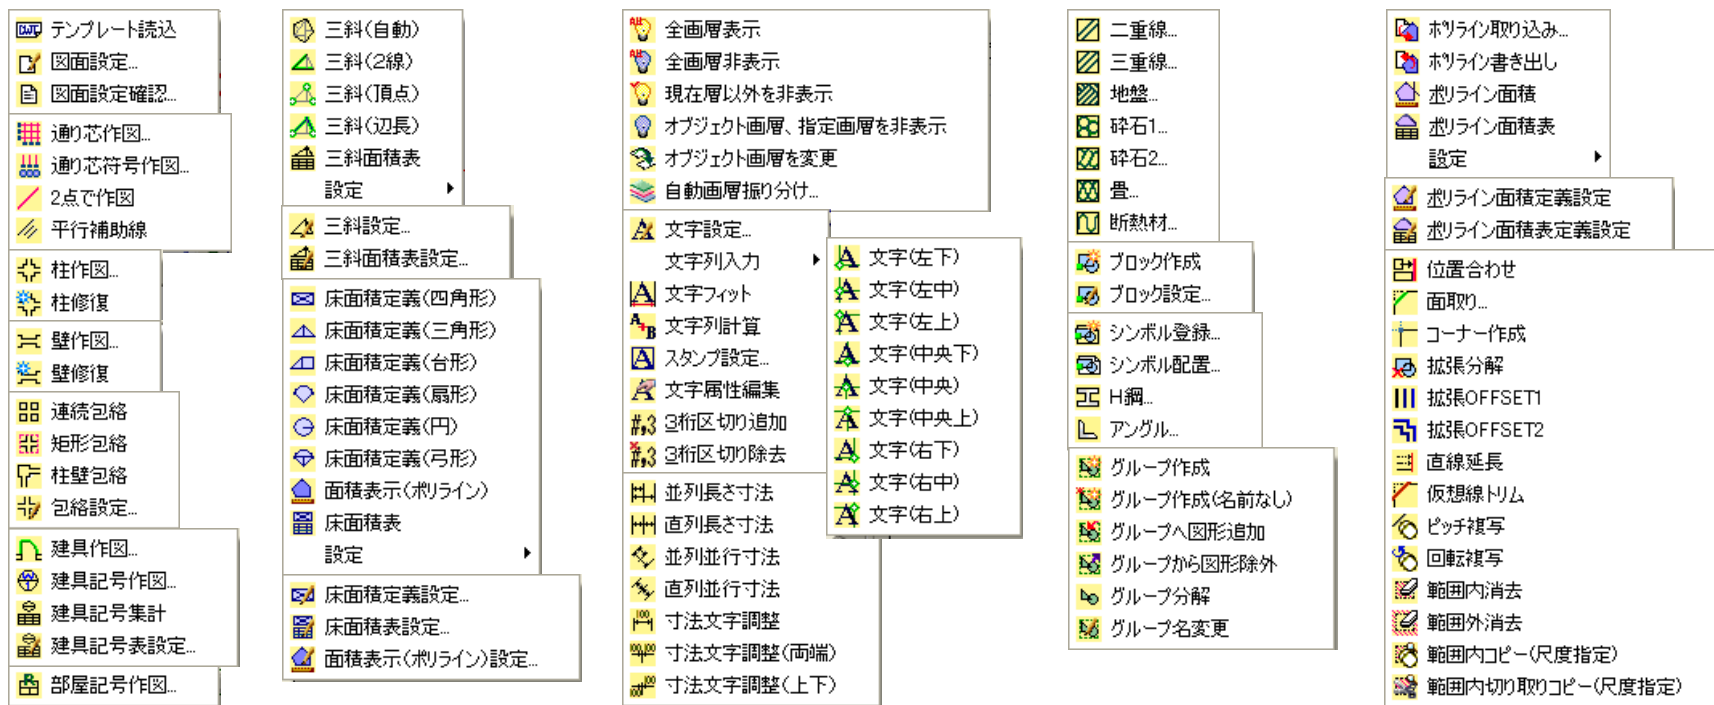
テンプレート読込
図面設定...
図面設定確認...

通り芯作図...
通り芯符号作図...
2点で作図
平行補助線

柱作図...
柱修復

壁作図...
壁修復

連続包絡
矩形包絡
柱壁包絡
包絡設定...

建具作図...
建具記号作図...
建具記号集計
建具記号表設定...

部屋記号作図...

三斜(自動)
三斜(2線)
三斜(頂点)
三斜(辺長)
三斜面積表
設定

三斜設定...
三斜面積表設定...

床面積定義(四角形)
床面積定義(三角形)
床面積定義(台形)
床面積定義(扇形)
床面積定義(円)
床面積定義(弓形)
面積表示(ポリライン)
床面積表
設定

床面積定義設定...
床面積表設定...
面積表示(ポリライン)設定...

全画層表示
全画層非表示
現在層以外を非表示
オブジェクト画層、指定画層を非表示
オブジェクト画層を変更
自動画層振り分け...

文字設定...
文字列入力
文字フィット
文字列計算
スタンプ設定...
文字属性編集
3桁区切り追加
3桁区切り除去

並列長さ寸法
直列長さ寸法
並列並行寸法
直列並行寸法
寸法文字調整
寸法文字調整(両端)
寸法文字調整(上下)

文字(左下)
文字(左中)
文字(左上)
文字(中央下)
文字(中央)
文字(中央上)
文字(右下)
文字(右中)
文字(右上)

二重線...
三重線...
地盤...
砕石1...
砕石2...
畳...
断熱材...

ブロック作成
ブロック設定...

シンボル登録...
シンボル配置...
H鋼...
アングル...

グループ作成
グループ作成(名前なし)
グループへ図形追加
グループから図形除外
グループ分解
グループ名変更

ポリライン取り込み...
ポリライン書き出し
ポリライン面積
ポリライン面積表
設定

ポリライン面積定義設定
ポリライン面積表定義設定

位置合わせ
面取り...
コーナー作成
拡張分解
拡張OFFSET1
拡張OFFSET2
直線延長
仮想線トリム
ピッチ複写
回転複写
範囲内消去
範囲外消去
範囲内コピー(尺度指定)
範囲内切り取りコピー(尺度指定)